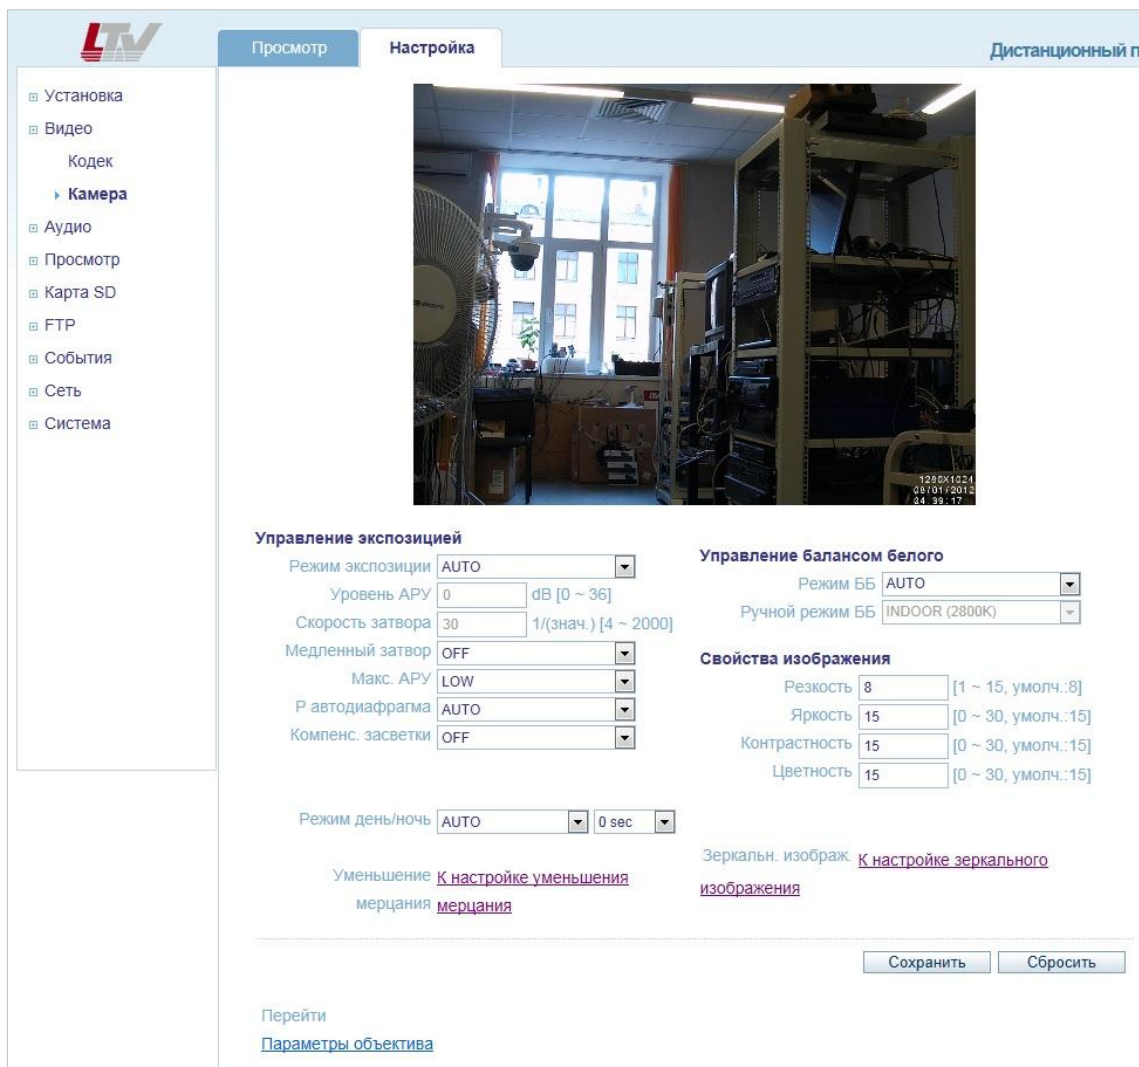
LTV

Просмотр
Настройка
Дистанционный п

⊞ Установка
⊞ Видео
Кодек
▸ Камера
⊞ Аудио
⊞ Просмотр
⊞ Карта SD
⊞ FTP
⊞ События
⊞ Сеть
⊞ Система

1280X1024
09/01/2012
04:39:17

Управление экспозицией
Режим экспозиции AUTO
Уровень АРУ 0 dB [0 ~ 36]
Скорость затвора 30 1/(знач.) [4 ~ 2000]
Медленный затвор OFF
Макс. АРУ LOW
Р автодиафрагма AUTO
Компенс. засветки OFF

Управление балансом белого
Режим ББ AUTO
Ручной режим ББ INDOOR (2800K)

Свойства изображения
Резкость 8 [1 ~ 15, умолч.:8]
Яркость 15 [0 ~ 30, умолч.:15]
Контрастность 15 [0 ~ 30, умолч.:15]
Цветность 15 [0 ~ 30, умолч.:15]

Режим день/ночь AUTO 0 sec

Уменьшение мерцания К настройке уменьшения мерцания

Зеркальн. изображ. К настройке зеркального изображения

Сохранить Сбросить

Перейти
Параметры объектива